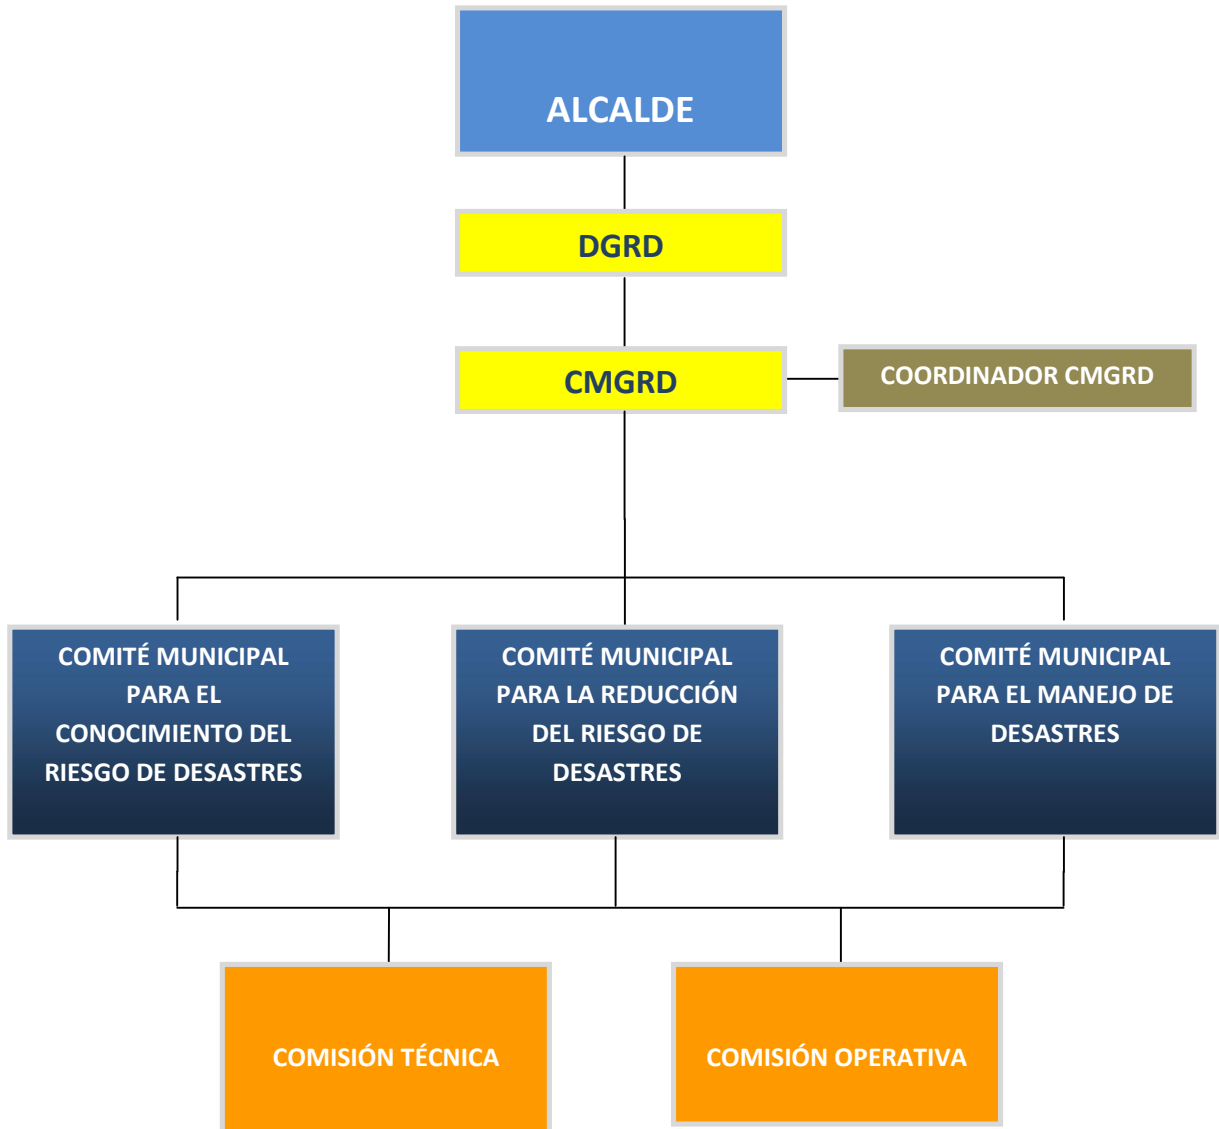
ALCALDE

DGRD

CMGRD

COORDINADOR CMGRD

COMITÉ MUNICIPAL PARA EL CONOCIMIENTO DEL RIESGO DE DESASTRES

COMITÉ MUNICIPAL PARA LA REDUCCIÓN DEL RIESGO DE DESASTRES

COMITÉ MUNICIPAL PARA EL MANEJO DE DESASTRES

COMISIÓN TÉCNICA

COMISIÓN OPERATIVA